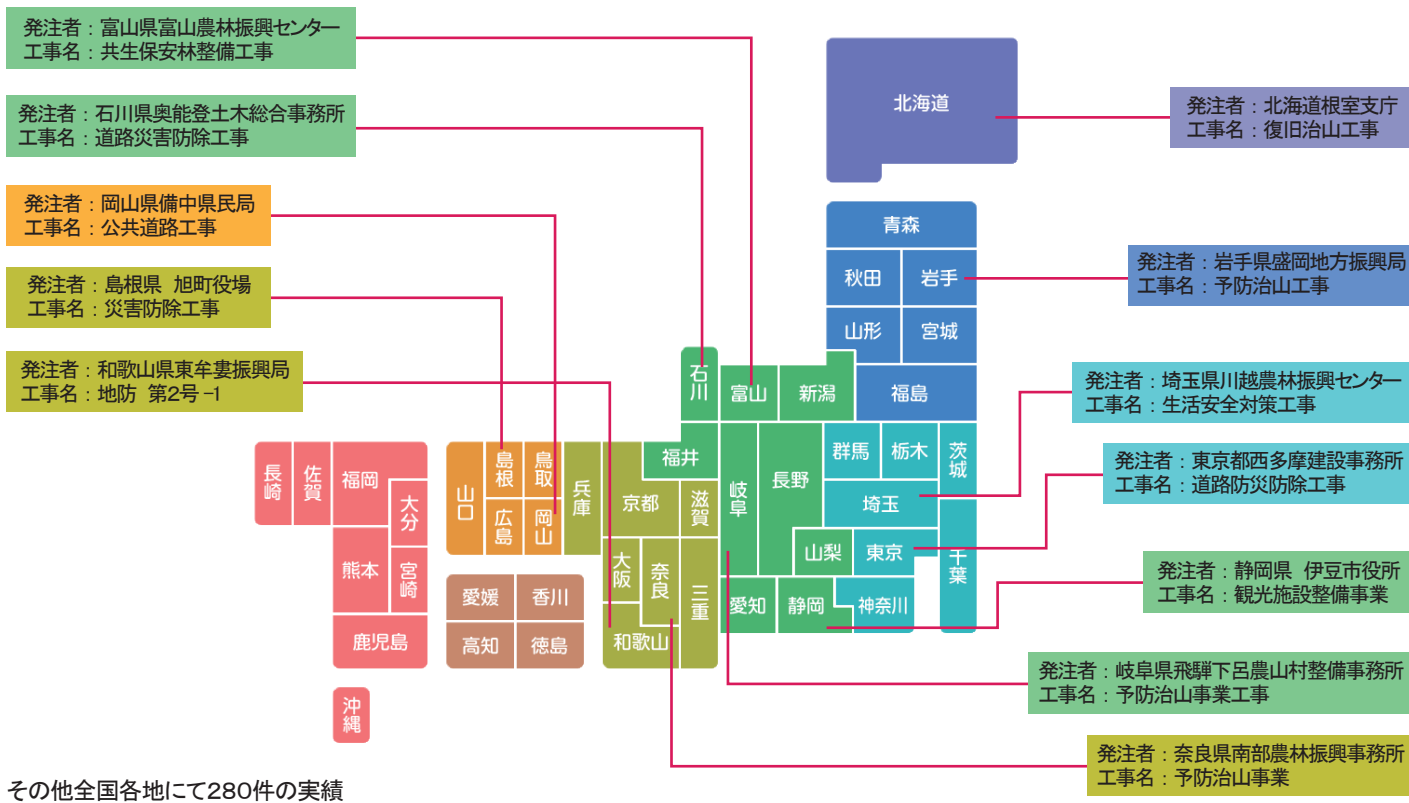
発注者：富山県富山農林振興センター
工事名：共生保安林整備工事

発注者：石川県奥能登土木総合事務所
工事名：道路災害防除工事

発注者：岡山県備中県民局
工事名：公共道路工事

発注者：島根県　旭町役場
工事名：災害防除工事

発注者：和歌山県東牟婁振興局
工事名：地防　第2号 −1

発注者：北海道根室支庁
工事名：復旧治山工事

発注者：岩手県盛岡地方振興局
工事名：予防治山工事

発注者：埼玉県川越農林振興センター
工事名：生活安全対策工事

発注者：東京都西多摩建設事務所
工事名：道路防災防除工事

発注者：静岡県　伊豆市役所
工事名：観光施設整備事業

発注者：岐阜県飛騨下呂農山村整備事務所
工事名：予防治山事業工事

発注者：奈良県南部農林振興事務所
工事名：予防治山事業

北海道
青森
秋田
岩手
山形
宮城
石川
富山
新潟
福島
群馬
栃木
茨城
福井
岐阜
長野
埼玉
長崎
佐賀
福岡
大分
熊本
宮崎
鹿児島
沖縄
山口
島根
鳥取
広島
岡山
兵庫
京都
滋賀
大阪
奈良
三重
和歌山
愛媛
香川
高知
徳島
山梨
東京
千葉
愛知
静岡
神奈川

その他全国各地にて280件の実績